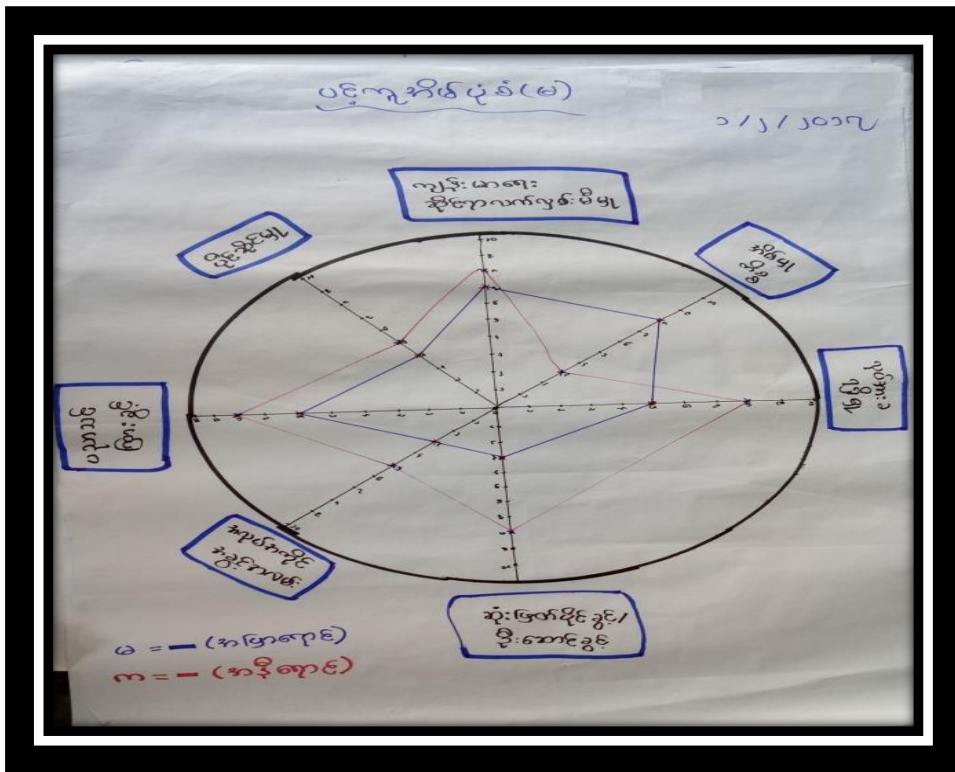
ပင့်ကူအိမ်ပုံစံ(မ)

၁/၂/၂၀၁၇

ကျန်းမာရေး
ဆိုင်ရာလက်လှမ်းမီမှု

ပညာရေး

စီးပွား
ရေး

လူမှု
ရေး

လုံခြုံမှု
ရှိမှု

ဆုံးဖြတ်ချက်
ချမှတ်ပိုင်ခွင့်

အိုးအိမ်ပိုင်ခွင့်/
မြေပိုင်ခွင့်

မ = — (အပြာရောင်)
က = — (အနီရောင်)